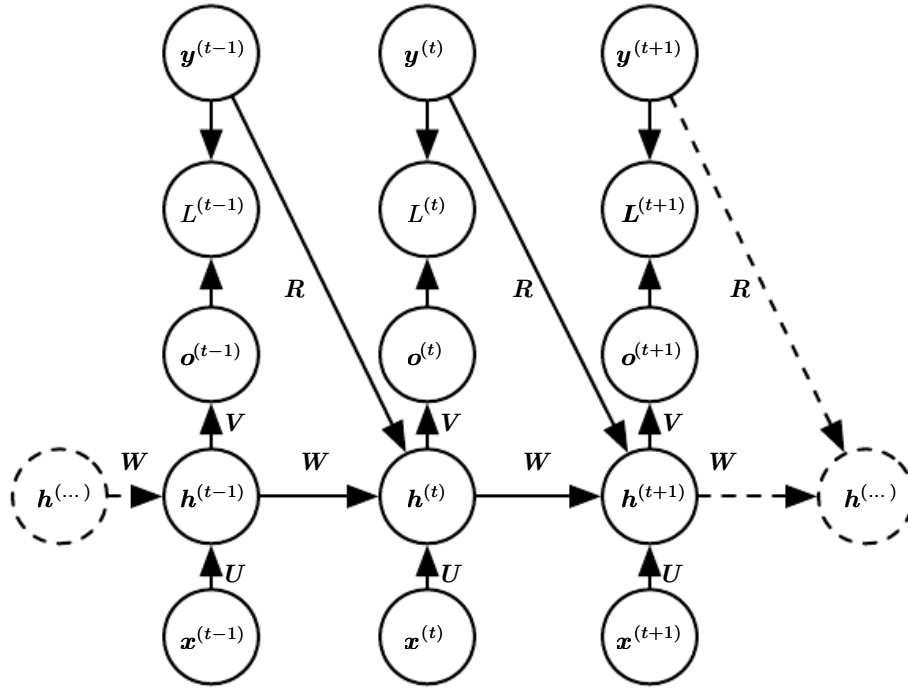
$\boldsymbol{y}^{(t-1)}$ $\boldsymbol{y}^{(t)}$ $\boldsymbol{y}^{(t+1)}$

$L^{(t-1)}$ $L^{(t)}$ $\boldsymbol{L}^{(t+1)}$

$\boldsymbol{R}$ $\boldsymbol{R}$ $\boldsymbol{R}$

$\boldsymbol{o}^{(t-1)}$ $\boldsymbol{o}^{(t)}$ $\boldsymbol{o}^{(t+1)}$

$\boldsymbol{V}$ $\boldsymbol{V}$ $\boldsymbol{V}$

$\boldsymbol{W}$ $\boldsymbol{W}$ $\boldsymbol{W}$ $\boldsymbol{W}$

$\boldsymbol{h}^{(\dots)}$ $\boldsymbol{h}^{(t-1)}$ $\boldsymbol{h}^{(t)}$ $\boldsymbol{h}^{(t+1)}$ $\boldsymbol{h}^{(\dots)}$

$\boldsymbol{U}$ $\boldsymbol{U}$ $\boldsymbol{U}$

$\boldsymbol{x}^{(t-1)}$ $\boldsymbol{x}^{(t)}$ $\boldsymbol{x}^{(t+1)}$